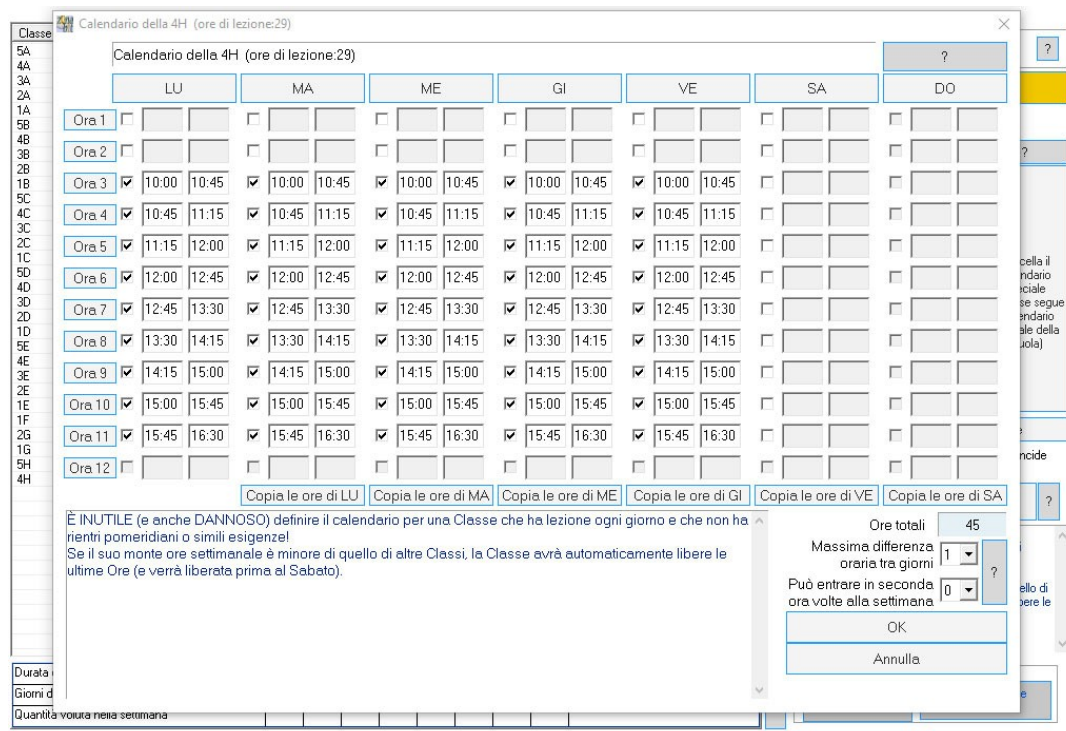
Calendario della 4H (ore di lezione:29)

Classe
5A
4A
3A
2A
1A
5B
4B
3B
2B
1B
5C
4C
3C
2C
1C
5D
4D
3D
2D
1D
5E
4E
3E
2E
1E
1F
2G
1G
5H
4H

Calendario della 4H (ore di lezione:29)

?

| | LU | | MA | | ME | | GI | | VE | | SA | | DO | |
|---|---|---|---|---|---|---|---|---|---|---|---|---|---|---|
| Ora 1 | | | | | | | | | | | | | | |
| Ora 2 | | | | | | | | | | | | | | |
| Ora 3 | 10:00 | 10:45 | 10:00 | 10:45 | 10:00 | 10:45 | 10:00 | 10:45 | 10:00 | 10:45 | | | | |
| Ora 4 | 10:45 | 11:15 | 10:45 | 11:15 | 10:45 | 11:15 | 10:45 | 11:15 | 10:45 | 11:15 | | | | |
| Ora 5 | 11:15 | 12:00 | 11:15 | 12:00 | 11:15 | 12:00 | 11:15 | 12:00 | 11:15 | 12:00 | | | | |
| Ora 6 | 12:00 | 12:45 | 12:00 | 12:45 | 12:00 | 12:45 | 12:00 | 12:45 | 12:00 | 12:45 | | | | |
| Ora 7 | 12:45 | 13:30 | 12:45 | 13:30 | 12:45 | 13:30 | 12:45 | 13:30 | 12:45 | 13:30 | | | | |
| Ora 8 | 13:30 | 14:15 | 13:30 | 14:15 | 13:30 | 14:15 | 13:30 | 14:15 | 13:30 | 14:15 | | | | |
| Ora 9 | 14:15 | 15:00 | 14:15 | 15:00 | 14:15 | 15:00 | 14:15 | 15:00 | 14:15 | 15:00 | | | | |
| Ora 10 | 15:00 | 15:45 | 15:00 | 15:45 | 15:00 | 15:45 | 15:00 | 15:45 | 15:00 | 15:45 | | | | |
| Ora 11 | 15:45 | 16:30 | 15:45 | 16:30 | 15:45 | 16:30 | 15:45 | 16:30 | 15:45 | 16:30 | | | | |
| Ora 12 | | | | | | | | | | | | | | |

Copia le ore di LU | Copia le ore di MA | Copia le ore di ME | Copia le ore di GI | Copia le ore di VE | Copia le ore di SA

È INUTILE (e anche DANNOSO) definire il calendario per una Classe che ha lezione ogni giorno e che non ha rientri pomeridiani o simili esigenze!
Se il suo monte ore settimanale è minore di quello di altre Classi, la Classe avrà automaticamente libere le ultime Ore (e verrà liberata prima al Sabato).

Ore totali 45
Massima differenza oraria tra giorni 1
Può entrare in seconda ora volte alla settimana 0
?
OK
Annulla

?
?
cella il ndario eciale se segue endario ale della uola)
ncide
?
ello di ere le
Durata
Giorni d
Quantità voluta nella settimana